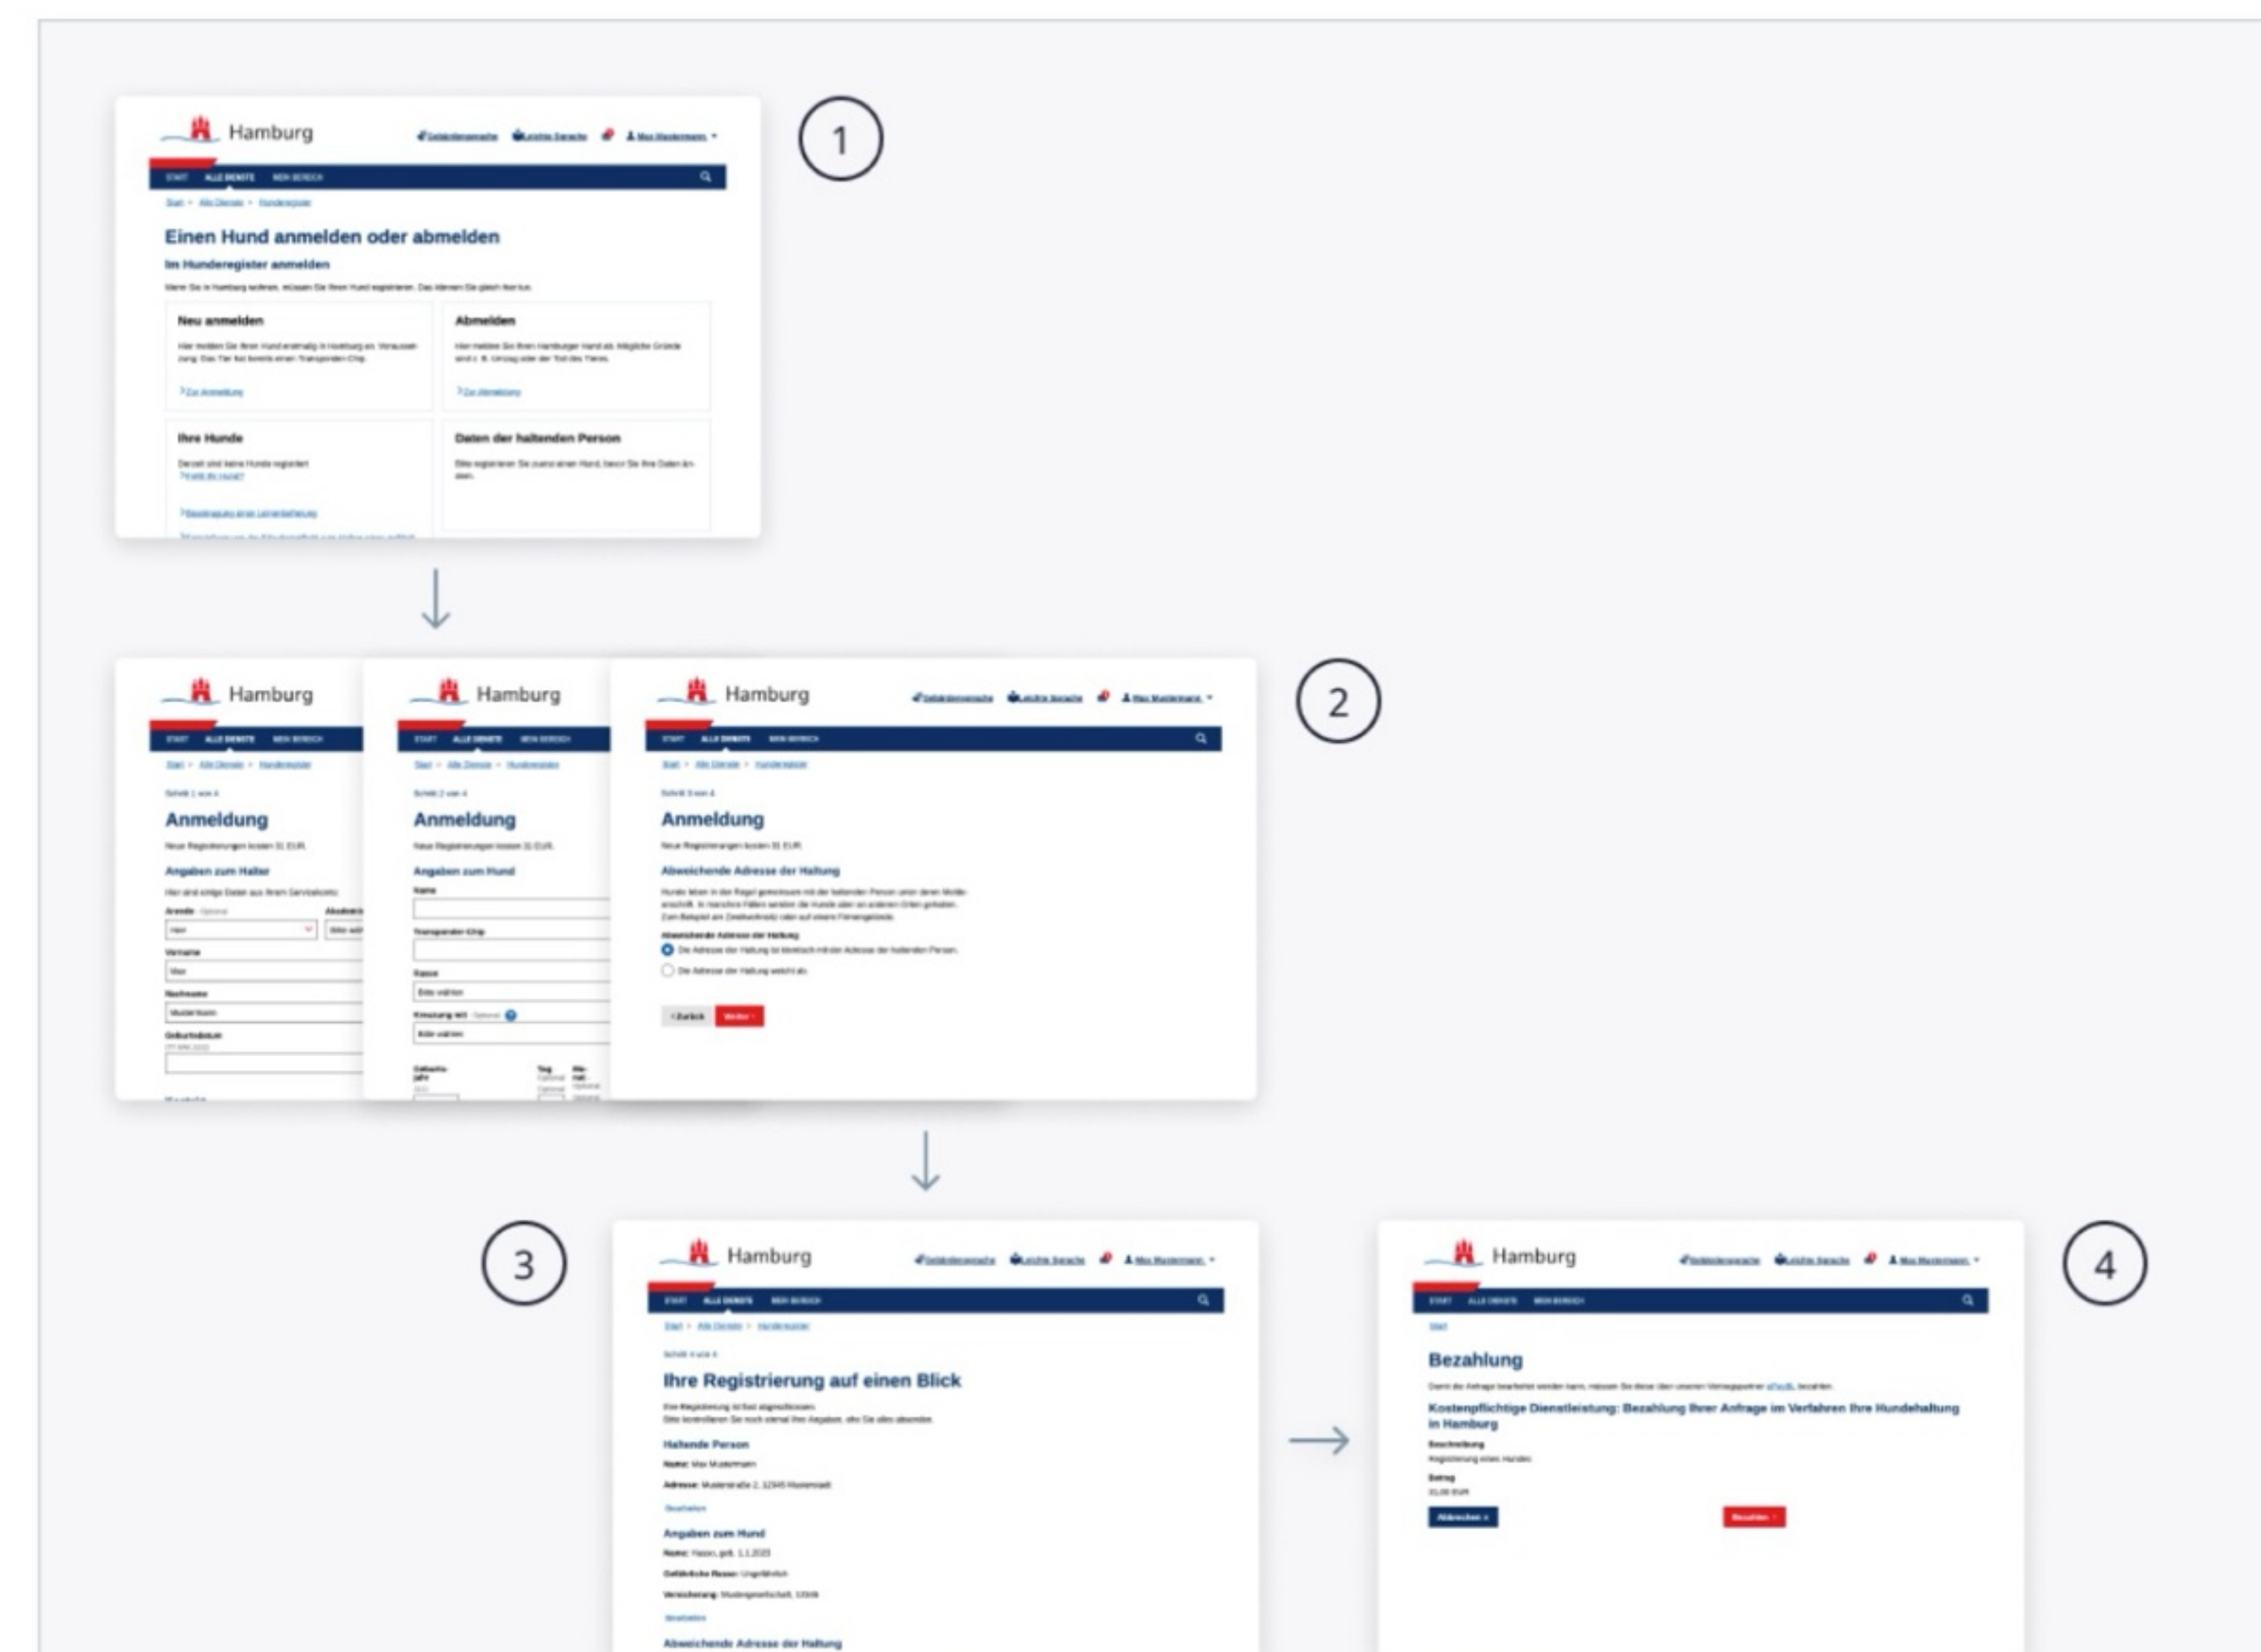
Hamburg

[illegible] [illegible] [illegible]

START ALLE DIENSTE MEIN BEREICH

Start > Alle Dienste > Hunderegister

Einen Hund anmelden oder abmelden

Im Hunderegister anmelden

Wenn Sie in Hamburg wohnen, müssen Sie Ihren Hund registrieren. Das können Sie gleich hier tun.

Neu anmelden

Hier melden Sie Ihren Hund erstmalig in Hamburg an. Voraussetzung: Das Tier hat bereits einen Transponder-Chip.

Zur Anmeldung

Abmelden

Hier melden Sie Ihren Hamburger Hund ab. Mögliche Gründe sind z. B. Umzug oder der Tod des Tieres.

Zur Abmeldung

Ihre Hunde

Derzeit sind keine Hunde registriert

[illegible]

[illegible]

Daten der haltenden Person

Bitte registrieren Sie zuerst einen Hund, bevor Sie Ihre Daten ändern.

1

Hamburg

START ALLE DIENSTE MEIN BEREICH

Start > Alle Dienste > Hunderegister

Schritt 1 von 4

Anmeldung

Neue Registrierungen kosten 31 EUR.

Angaben zum Halter

Hier sind einige Daten aus Ihrem Servicekonto

Anrede Optional

Herr

Akademischer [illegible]

Bitte wählen

Vorname

Max

Nachname

Mustermann

Geburtsdatum

Hamburg

START ALLE DIENSTE MEIN BEREICH

Start > Alle Dienste > Hunderegister

Schritt 2 von 4

Anmeldung

Neue Registrierungen kosten 31 EUR.

Angaben zum Hund

Name

Transponder-Chip

Rasse

Bitte wählen

Kreuzung mit Optional

Bitte wählen

Geburtsjahr

Tag Optional

Monat Optional

Hamburg

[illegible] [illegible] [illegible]

START ALLE DIENSTE MEIN BEREICH

Start > Alle Dienste > Hunderegister

Schritt 3 von 4

Anmeldung

Neue Registrierungen kosten 31 EUR.

Abweichende Adresse der Haltung

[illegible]

Abweichende Adresse der Haltung

Die Adresse der Haltung ist identisch mit der Adresse der haltenden Person.

Die Adresse der Haltung weicht ab.

< Zurück Weiter >

2

3

Hamburg

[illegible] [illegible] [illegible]

START ALLE DIENSTE MEIN BEREICH

Start > Alle Dienste > Hunderegister

Schritt 4 von 4

Ihre Registrierung auf einen Blick

Ihre Registrierung ist fast abgeschlossen.
Bitte kontrollieren Sie noch einmal Ihre Angaben, ehe Sie alles absenden.

Haltende Person

Name: Max Mustermann

Adresse: Musterstraße 2, 12345 Musterstadt

Bearbeiten

Angaben zum Hund

Name: Hasso, geb. 1.1.2020

Gefährliche Rasse: Ungefährlich

Versicherung: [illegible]

Bearbeiten

Abweichende Adresse der Haltung

Hamburg

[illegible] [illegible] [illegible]

START ALLE DIENSTE MEIN BEREICH

Start

Bezahlung

Damit die Anfrage bearbeitet werden kann, müssen Sie diese über unseren Vertragspartner ePayBL bezahlen.

Kostenpflichtige Dienstleistung: Bezahlung Ihrer Anfrage im Verfahren Ihre Hundehaltung in Hamburg

Beschreibung

Registrierung eines Hundes

Betrag

31,00 EUR

Abbrechen ×

Bezahlen >

4